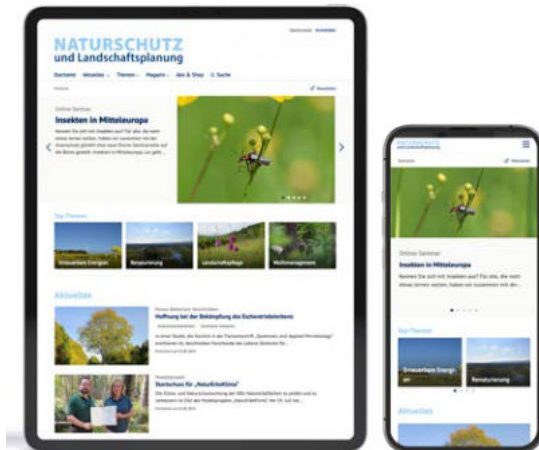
NATURSCHUTZ
und Landschaftsplanung

Startseite Aktuelles Themen Magazin Abo & Shop Suche

Online-Seminar
Insekten in Mitteleuropa

Top-Themen
Erneuerbare Energien
Renaturierung
Landschaftspflege
Wolfsmanagement

Aktuelles

Hoffnung bei der Bekämpfung des Eschentriebsterbens

Startschuss für „Naturklimaschutz“

NATURSCHUTZ
und Landschaftsplanung

Online-Seminar
Insekten in Mitteleuropa

Top-Themen
Erneuerbare Energi
Renaturierung

Aktuelles